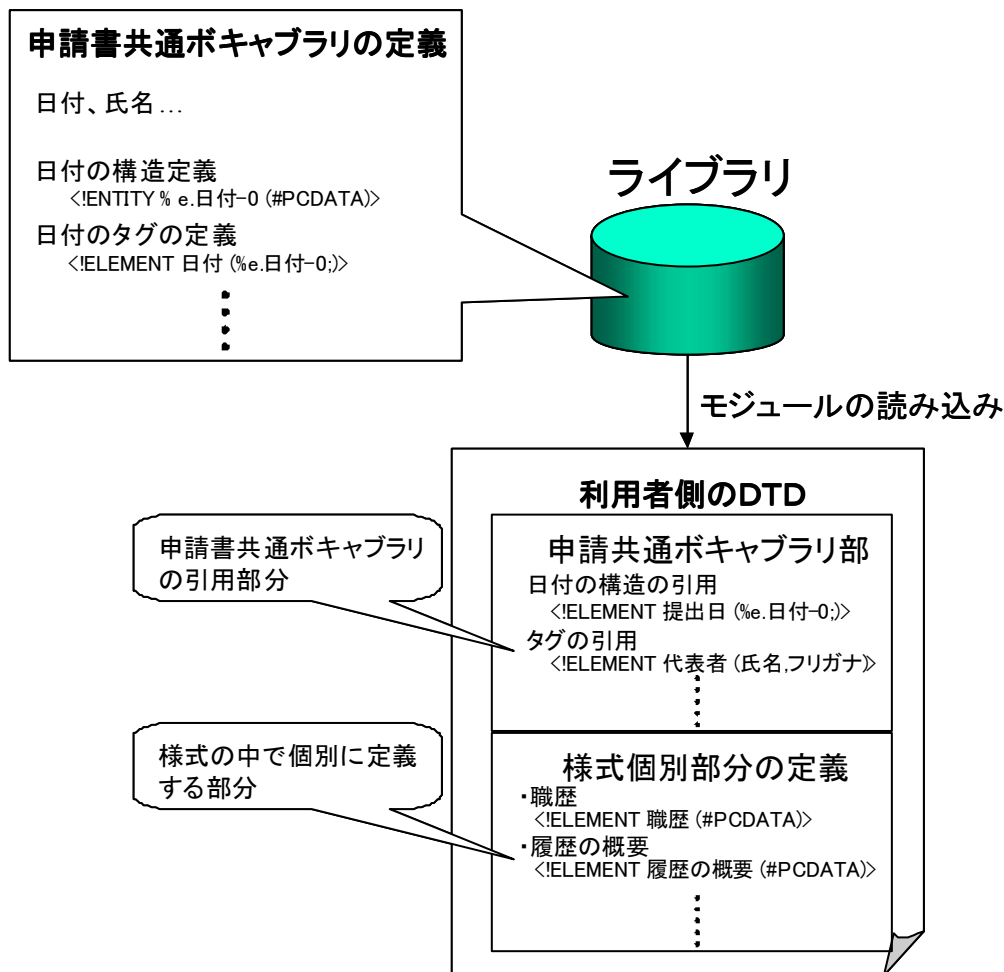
申請書共通ボキャブラリの定義

日付、氏名…

日付の構造定義
<!ENTITY % e.日付-0 (#PCDATA)>

日付のタグの定義
<!ELEMENT 日付 (%e.日付-0;)>

ライブラリ

モジュールの読み込み

利用者側のDTD

申請書共通ボキャブラリの引用部分

申請共通ボキャブラリ部
日付の構造の引用
<!ELEMENT 提出日 (%e.日付-0;)>
タグの引用
<!ELEMENT 代表者 (氏名,フリガナ)>

様式の中で個別に定義する部分

様式個別部分の定義
・職歴
<!ELEMENT 職歴 (#PCDATA)>
・履歴の概要
<!ELEMENT 履歴の概要 (#PCDATA)>